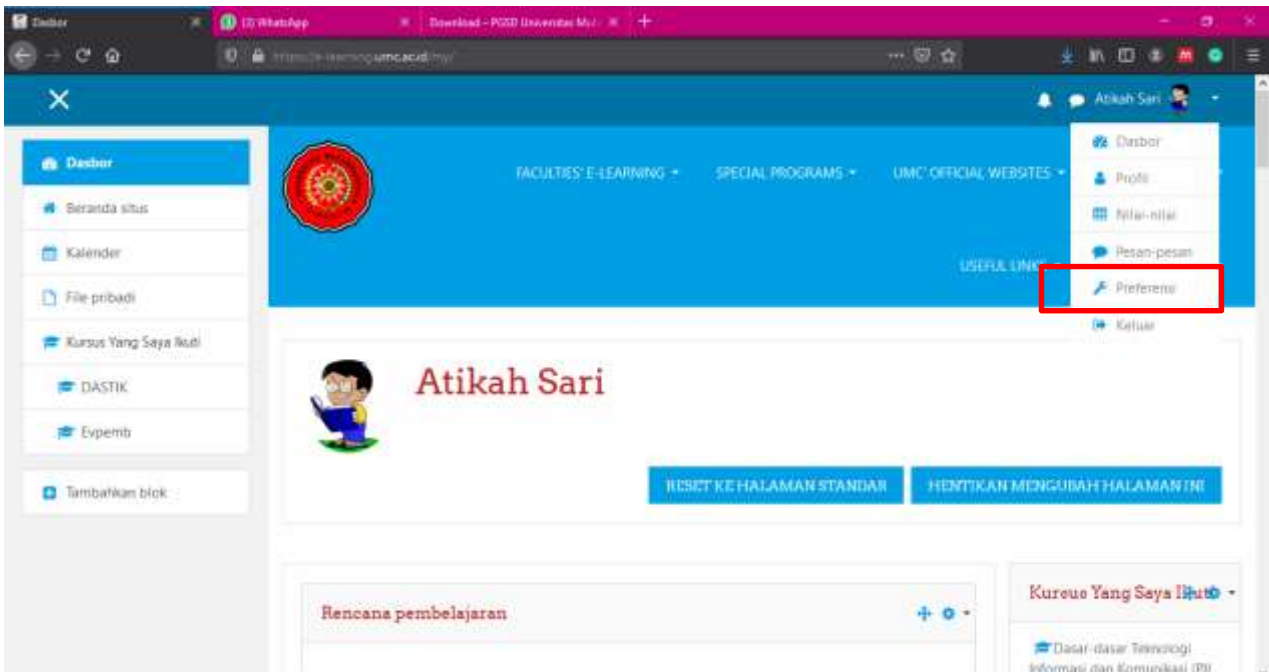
Dasbor
(3) WhatsApp
Download - PGSD Universitas Mu
https://e-learning.umc.ac.id/my/

Atikah Sari

Dasbor
Profil
Nilai-nilai
Pesan-pesan
Preferensi
Keluar

Dasbor
Beranda situs
Kalender
File pribadi
Kursus Yang Saya Ikuti
DASTIK
Evpemb

Tambahkan blok

FACULTIES' E-LEARNING
SPECIAL PROGRAMS
UMC' OFFICIAL WEBSITES
USEFUL LINKS

Atikah Sari

RESET KE HALAMAN STANDAR
HENTIKAN MENGUBAH HALAMAN INI

Rencana pembelajaran

Kursus Yang Saya Ikuti

Dasar-dasar Teknologi Informasi dan Komunikasi (PJ